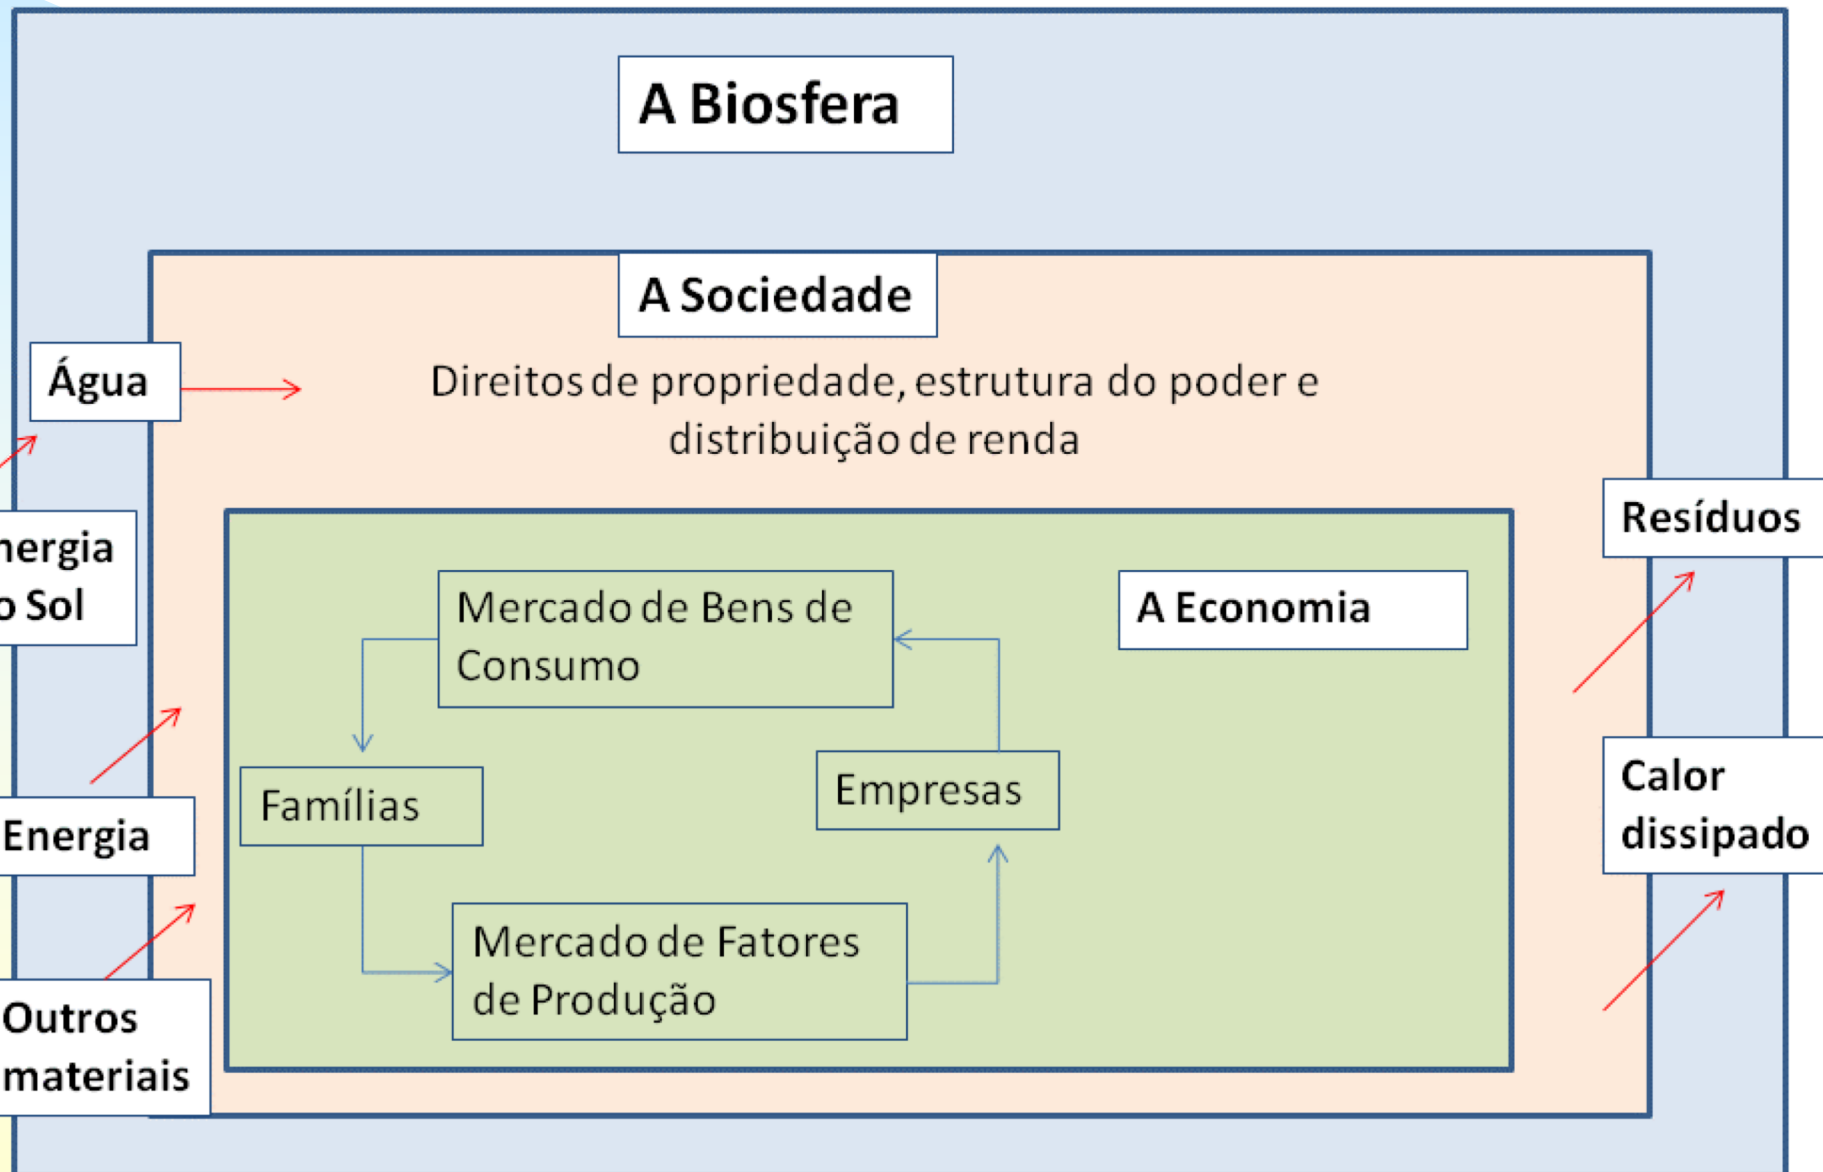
A Biosfera

A Sociedade

Água

Direitos de propriedade, estrutura do poder e distribuição de renda

nergia
o Sol

Resíduos

Mercado de Bens de Consumo

A Economia

Famílias

Empresas

Energia

Calor dissipado

Mercado de Fatores de Produção

Outros materiais